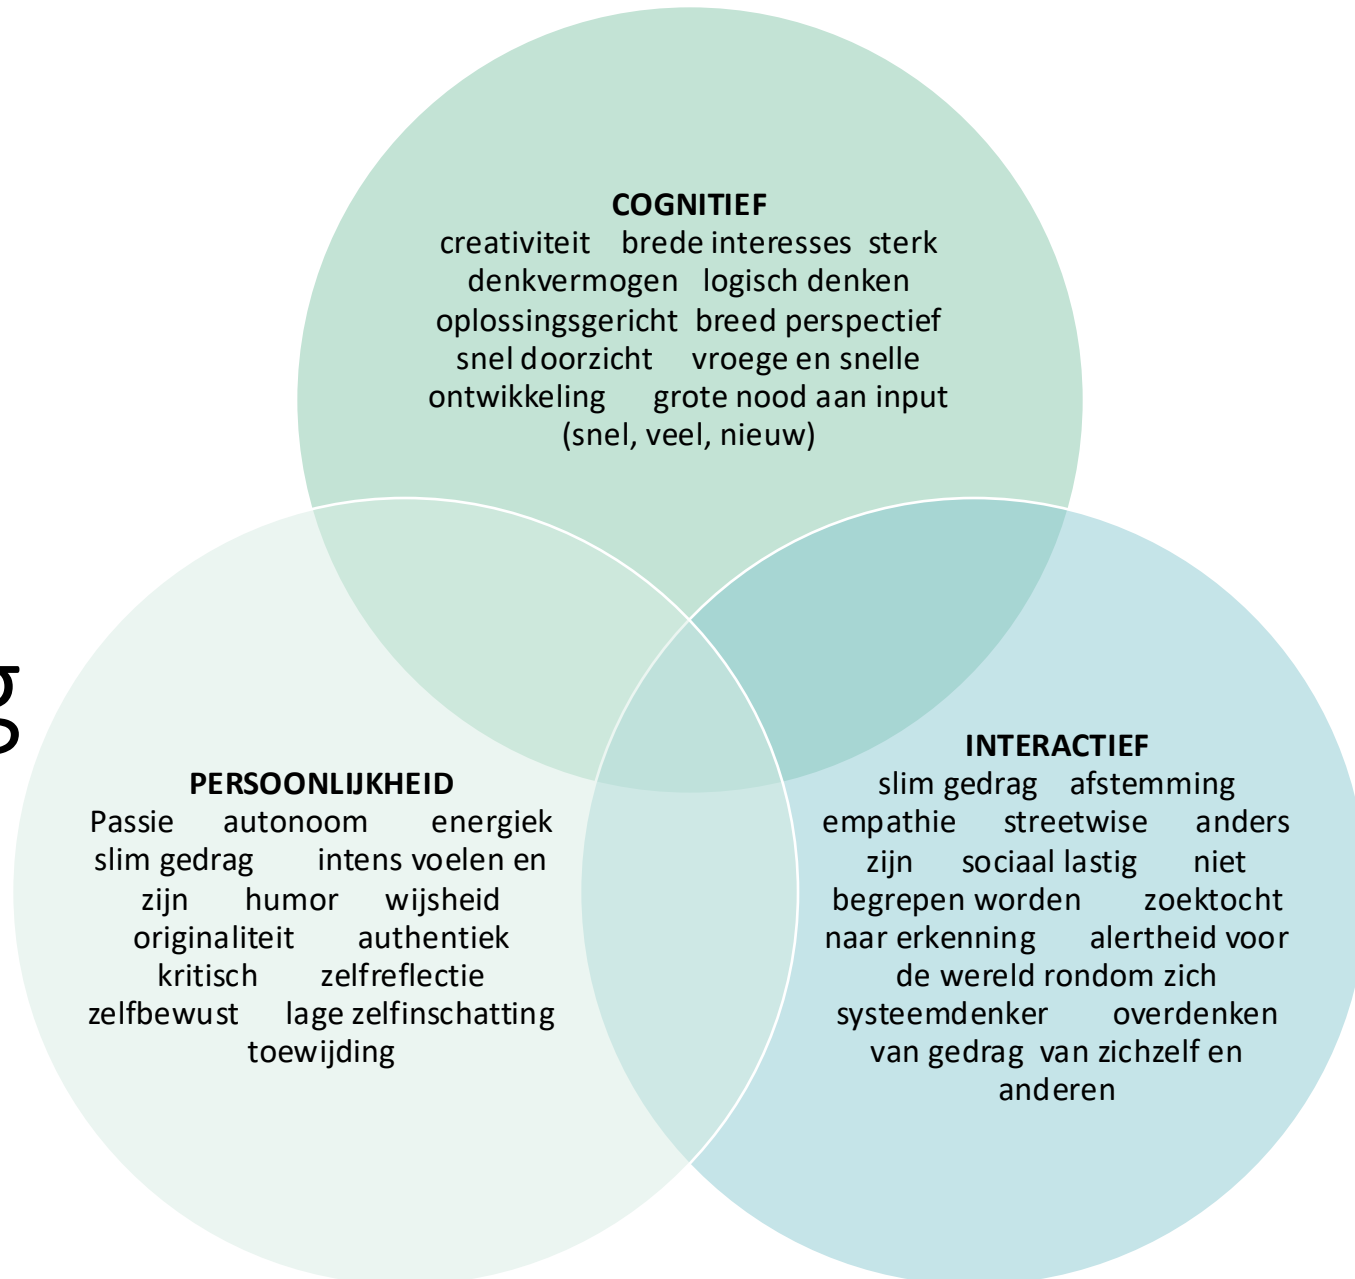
COGNITIEF
creativiteit brede interesses sterk denkvermogen logisch denken oplossingsgericht breed perspectief snel doorzicht vroege en snelle ontwikkeling grote nood aan input (snel, veel, nieuw)

g

PERSOONLIJKHEID
Passie autonoom energiek slim gedrag intens voelen en zijn humor wijsheid originaliteit authentiek kritisch zelfreflectie zelfbewust lage zelfinschatting toewijding

INTERACTIEF
slim gedrag afstemming empathie streetwise anders zijn sociaal lastig niet begrepen worden zoektocht naar erkenning alertheid voor de wereld rondom zich systeemdenker overdenken van gedrag van zichzelf en anderen